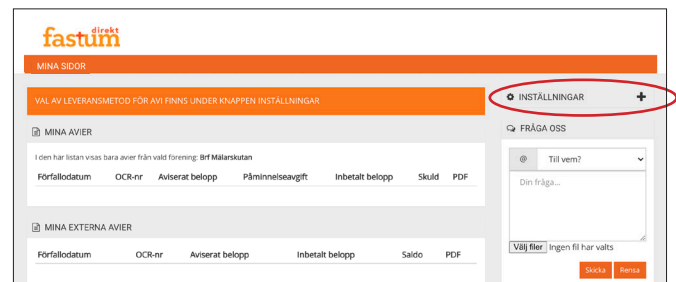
fastum direkt

MINA SIDOR

VAL AV LEVERANSMETOD FÖR AVI FINNS UNDER KNAPPEN INSTÄLLNINGAR

INSTÄLLNINGAR +

MINA AVIER

I den här listan visas bara avier från vald förening: Brf Mälarskutan

| Förfallodatum | OCR-nr | Aviserat belopp | Påminnelseavgift | Inbetalt belopp | Skuld | PDF |
|---|---|---|---|---|---|---|

FRÅGA OSS

@ Till vem?

Din fråga...

Välj filer Ingen fil har valts

Skicka Rensa

MINA EXTERNA AVIER

| Förfallodatum | OCR-nr | Aviserat belopp | Inbetalt belopp | Saldo | PDF |
|---|---|---|---|---|---|